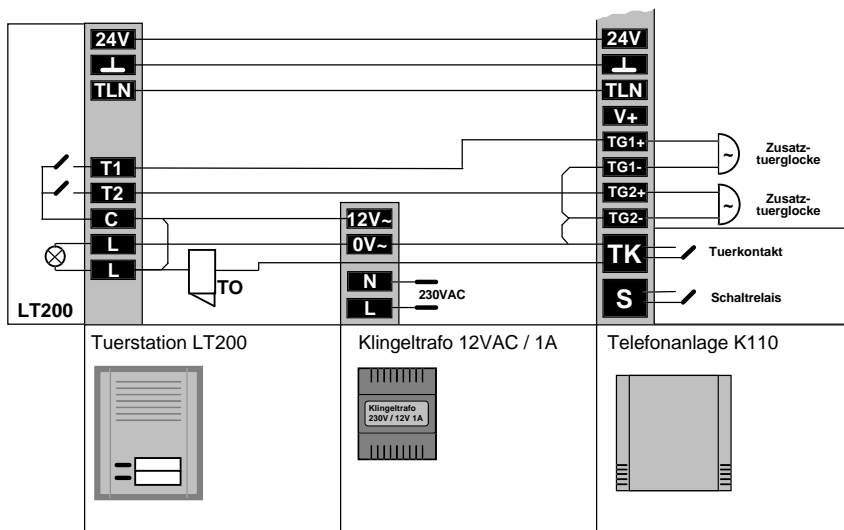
24V
⊥
TLN
T1
T2
C
L
L
LT200
TO

12V~
0V~
N
L
230VAC

24V
⊥
TLN
V+
TG1+
TG1-
TG2+
TG2-
TK
S
Zusatztuerglocke
Zusatztuerglocke
Tuerkontakt
Schaltrelais

Tuerstation LT200

Klingeltrafo 12VAC / 1A

Klingeltrafo 230V / 12V 1A

Telefonanlage K110